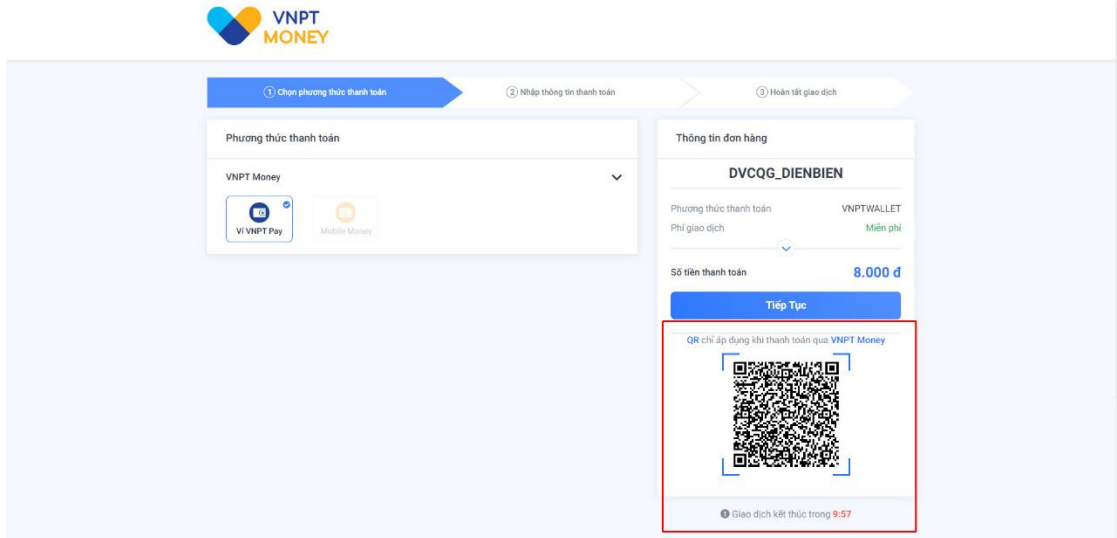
VNPT
MONEY

① Chọn phương thức thanh toán
② Nhập thông tin thanh toán
③ Hoàn tất giao dịch

Phương thức thanh toán

VNPT Money

Ví VNPT Pay
Mobile Money

Thông tin đơn hàng

DVCQG_DIENBIEN

Phương thức thanh toán VNPTWALLET
Phí giao dịch Miễn phí

Số tiền thanh toán 8.000 đ

Tiếp Tục

QR chỉ áp dụng khi thanh toán qua VNPT Money

Giao dịch kết thúc trong 9:57